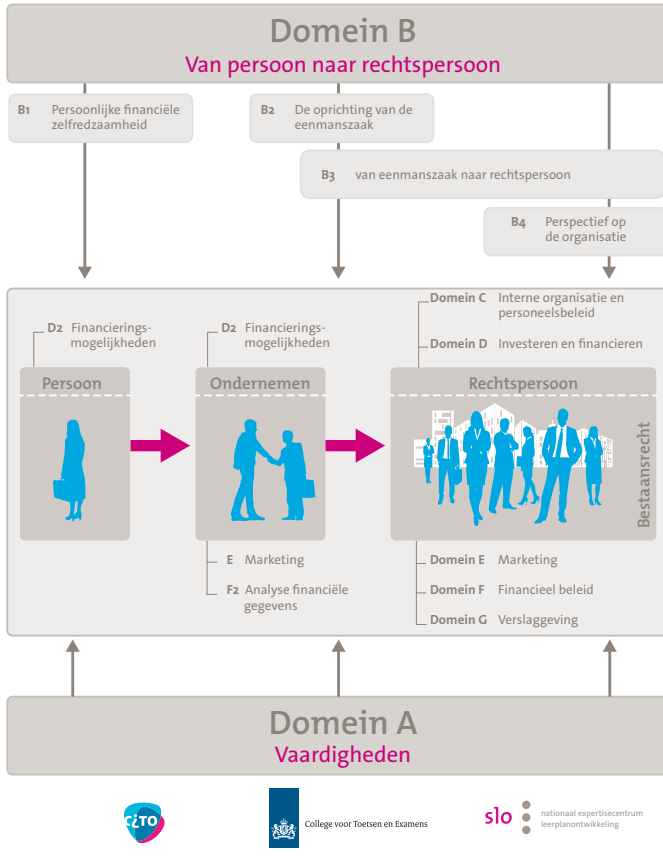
Domein B
Van persoon naar rechtspersoon

B1 Persoonlijke financiële zelfredzaamheid

B2 De oprichting van de eenmanszaak

B3 van eenmanszaak naar rechtspersoon

B4 Perspectief op de organisatie

D2 Financieringsmogelijkheden

D2 Financieringsmogelijkheden

Domein C Interne organisatie en personeelsbeleid

Domein D Investeren en financieren

Persoon

Ondernemen

Rechtspersoon

Bestaansrecht

E Marketing

F2 Analyse financiële gegevens

Domein E Marketing

Domein F Financieel beleid

Domein G Verslaggeving

Domein A
Vaardigheden

CITO

College voor Toetsen en Examens

slo nationaal expertisecentrum leerplanontwikkeling